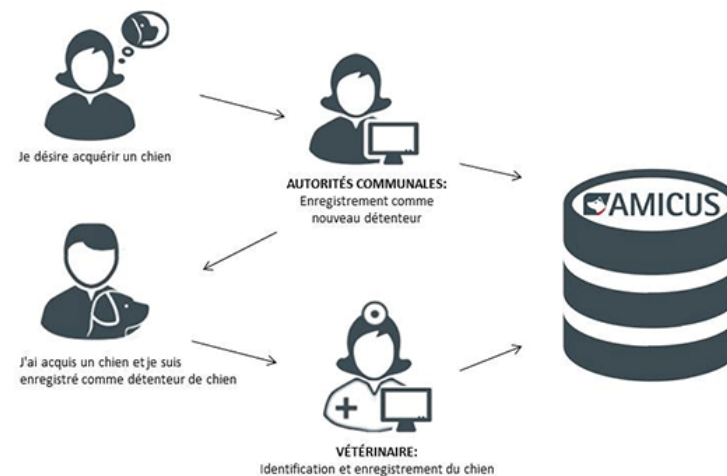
Je désire acquérir un chien

AUTORITÉS COMMUNALES:
Enregistrement comme nouveau détenteur

AMICUS

J'ai acquis un chien et je suis enregistré comme détenteur de chien

VÉTÉRINAIRE:
Identification et enregistrement du chien